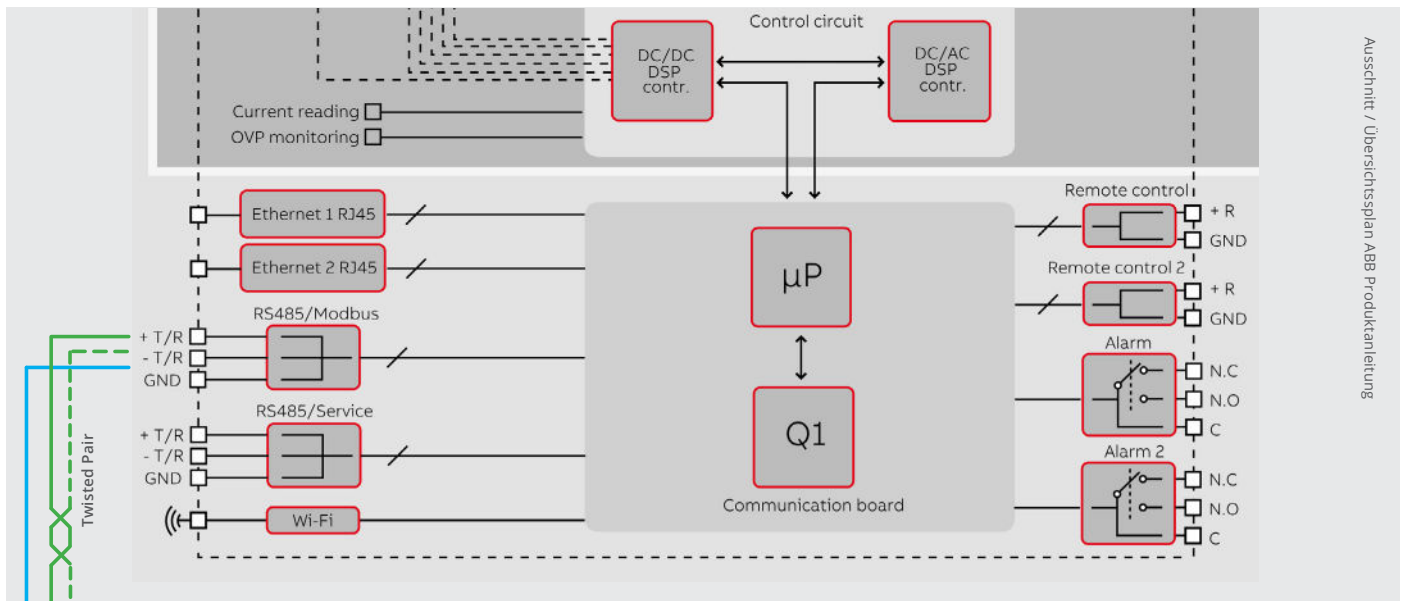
Control circuit

DC/DC DSP contr.

DC/AC DSP contr.

Current reading

OVP monitoring

Ethernet 1 RJ45

Ethernet 2 RJ45

RS485/Modbus

+ T/R
- T/R
GND

RS485/Service

+ T/R
- T/R
GND

Wi-Fi

Twisted Pair

µP

Q1

Communication board

Remote control

+ R
GND

Remote control 2

+ R
GND

Alarm

N.C
N.O
C

Alarm 2

N.C
N.O
C

Ausschnitt / Übersichtsplan ABB Produktanleitung